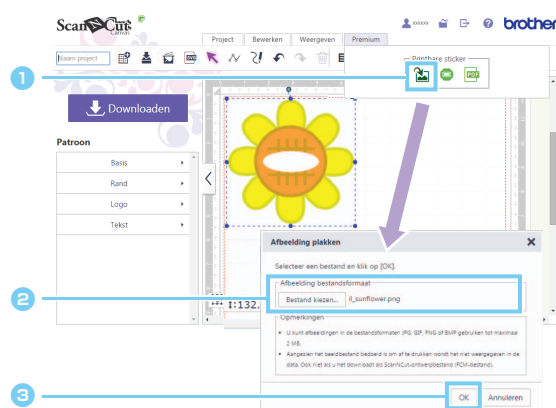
ScanNCut Canvas

xxxxx

brother

Project Bewerken Weergeven Premium

Naam project

Printbare sticker

Downloaden

Patroon

Basis

Rand

Logo

Tekst

1

2

3

I:132

Afbeelding plakken

Selecteer een bestand en klik op [OK].

Afbeelding bestandsformaat

Bestand kiezen... il_sunflower.png

Opmerkingen

• U kunt afbeeldingen in de bestandsformaten JPG, GIF, PNG of BMP gebruiken tot maximaal 2 MB.

• Aangezien het beeldbestand bedoeld is om af te drukken wordt het niet weergegeven in de data. Ook niet als u het download als ScanNCut-ontwerpbestand (FCM-bestand).

OK Annuleren